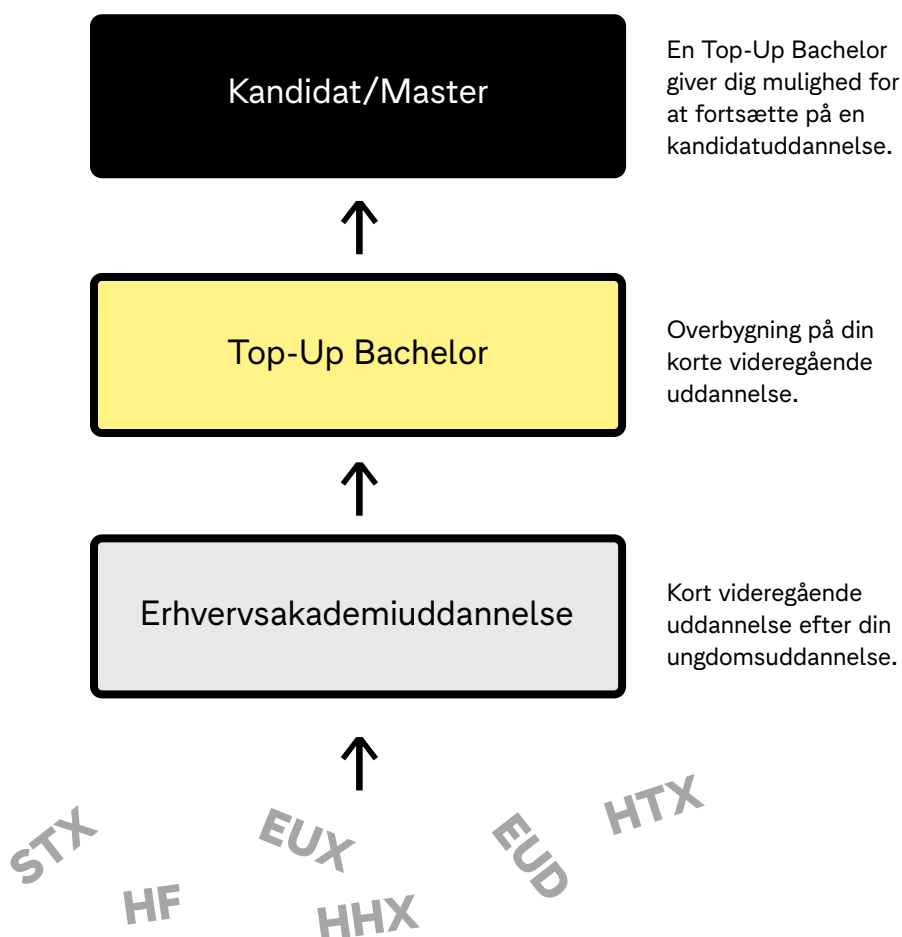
Kandidat/Master

En Top-Up Bachelor giver dig mulighed for at fortsætte på en kandidatuddannelse.

Top-Up Bachelor

Overbygning på din korte videregående uddannelse.

Erhvervsakademiuddannelse

Kort videregående uddannelse efter din ungdomsuddannelse.

STX
HF
EUX
HHX
EUD
HTX